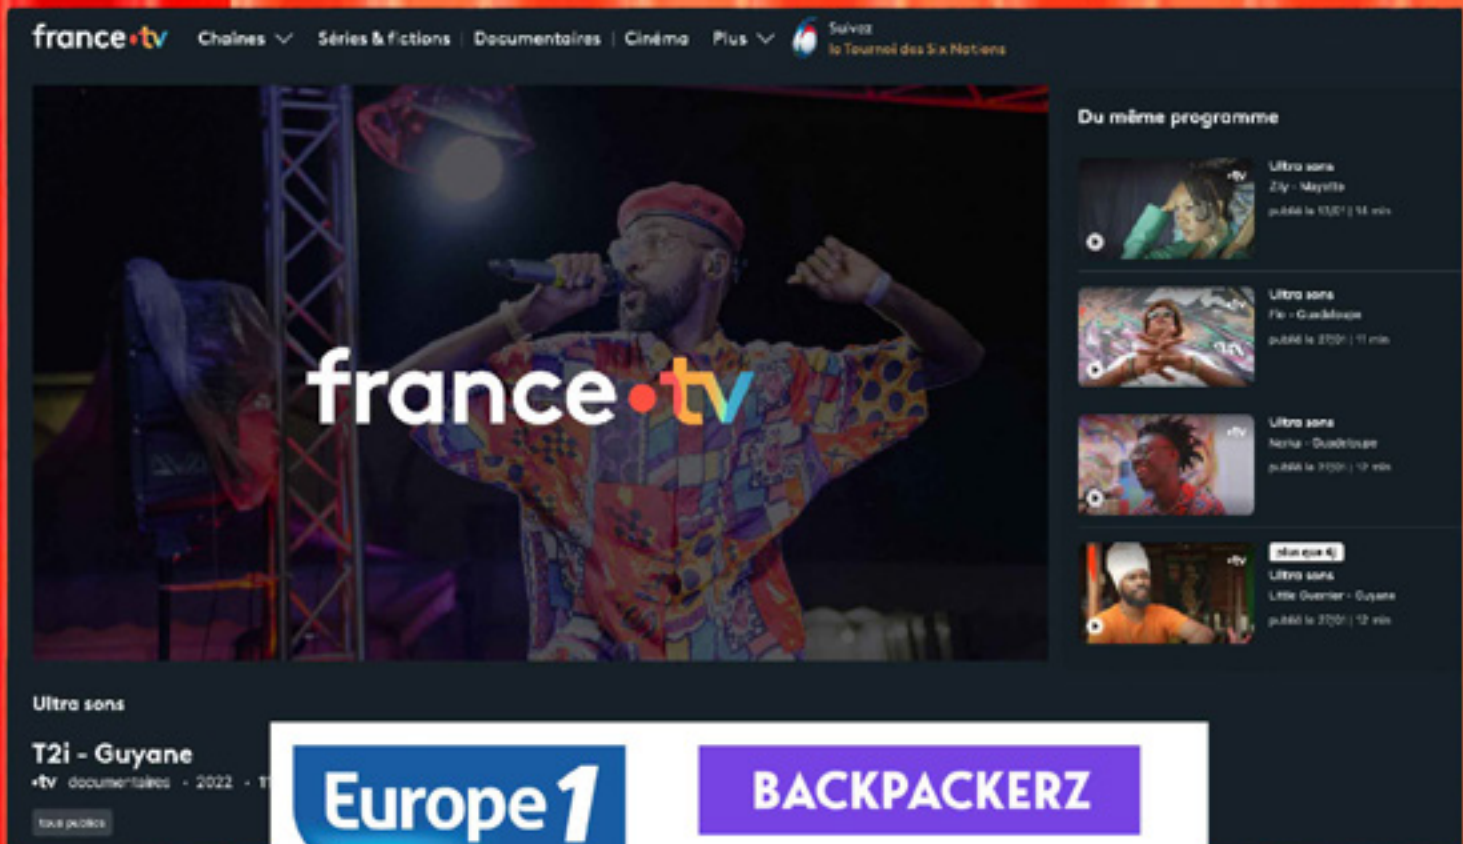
france•tv Chaînes Séries & fictions | Documentaires | Cinéma Plus Suivez le Tournoi des Six Nations

france•tv

Du même programme

•tv Ultra sons
Zily - Mayotte
publié le 13/01 | 14 min

•tv Ultra sons
Fly - Guadeloupe
publié le 27/01 | 11 min

•tv Ultra sons
Nerka - Guadeloupe
publié le 27/01 | 12 min

•tv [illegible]
Ultra sons
Little Guerrier - Guyane
publié le 27/01 | 12 min

Ultra sons

T2i - Guyane
•tv documentaires · 2022 · 1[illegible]

tous publics

Europe 1

BACKPACKERZ